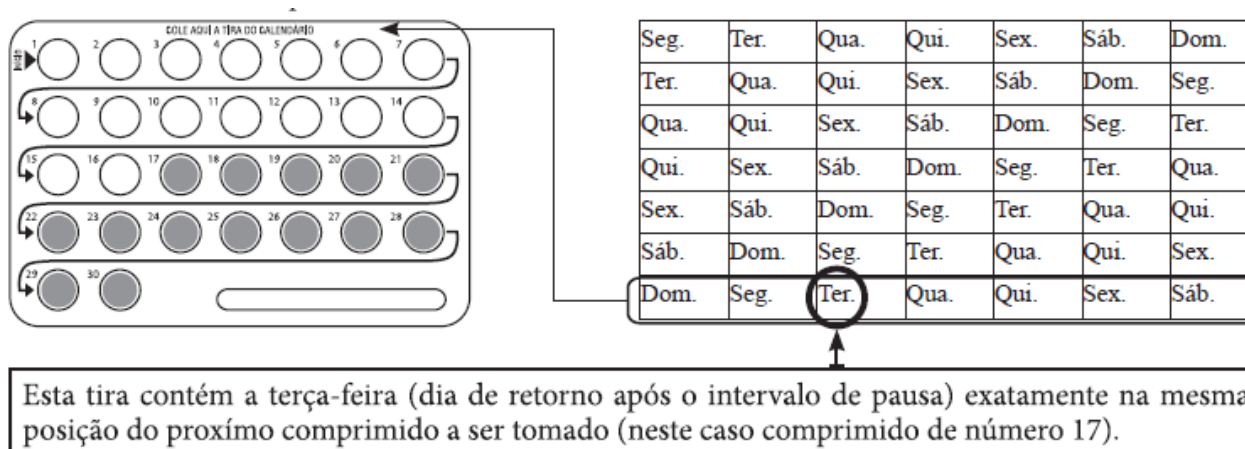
COLE AQUI A TIRA DO CALENDÁRIO

Início

1 2 3 4 5 6 7

8 9 10 11 12 13 14

15 16 17 18 19 20 21

22 23 24 25 26 27 28

29 30

| Seg. | Ter. | Qua. | Qui. | Sex. | Sáb. | Dom. |
|---|---|---|---|---|---|---|
| Ter. | Qua. | Qui. | Sex. | Sáb. | Dom. | Seg. |
| Qua. | Qui. | Sex. | Sáb. | Dom. | Seg. | Ter. |
| Qui. | Sex. | Sáb. | Dom. | Seg. | Ter. | Qua. |
| Sex. | Sáb. | Dom. | Seg. | Ter. | Qua. | Qui. |
| Sáb. | Dom. | Seg. | Ter. | Qua. | Qui. | Sex. |
| Dom. | Seg. | Ter. | Qua. | Qui. | Sex. | Sáb. |

Esta tira contém a terça-feira (dia de retorno após o intervalo de pausa) exatamente na mesma posição do proxímo comprimido a ser tomado (neste caso comprimido de número 17).